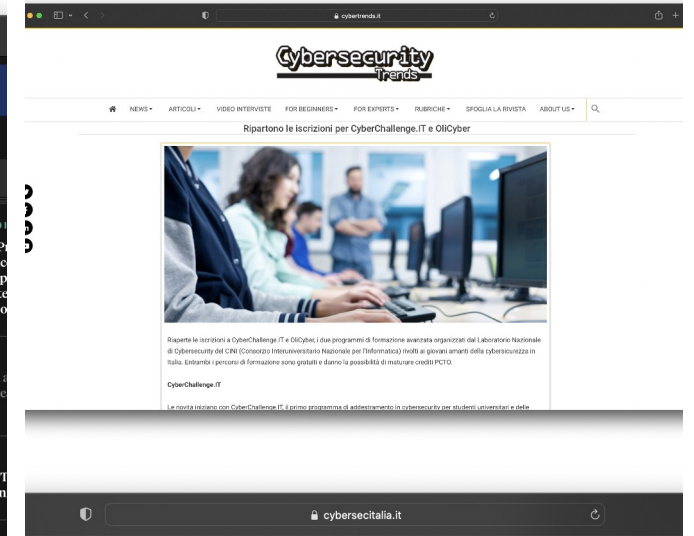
cybertrends.it

Cybersecurity Trends

NEWS ▾ ARTICOLI ▾ VIDEO INTERVISTE FOR BEGINNERS ▾ FOR EXPERTS ▾ RUBRICHE ▾ SFOGLIA LA RIVISTA ABOUT US ▾

Ripartono le iscrizioni per CyberChallenge.IT e OliCyber

Riaperte le iscrizioni a CyberChallenge.IT e OliCyber, i due programmi di formazione avanzata organizzati dal Laboratorio Nazionale di Cybersecurity del CINI (Consorzio Interuniversitario Nazionale per l'Informatica) rivolti ai giovani amanti della cybersicurezza in Italia. Entrambi i percorsi di formazione sono gratuiti e danno la possibilità di maturare crediti PCTO.

CyberChallenge.IT

Le novità iniziano con CyberChallenge.IT, il primo programma di addestramento in cybersecurity per studenti universitari e delle

cybersecitalia.it